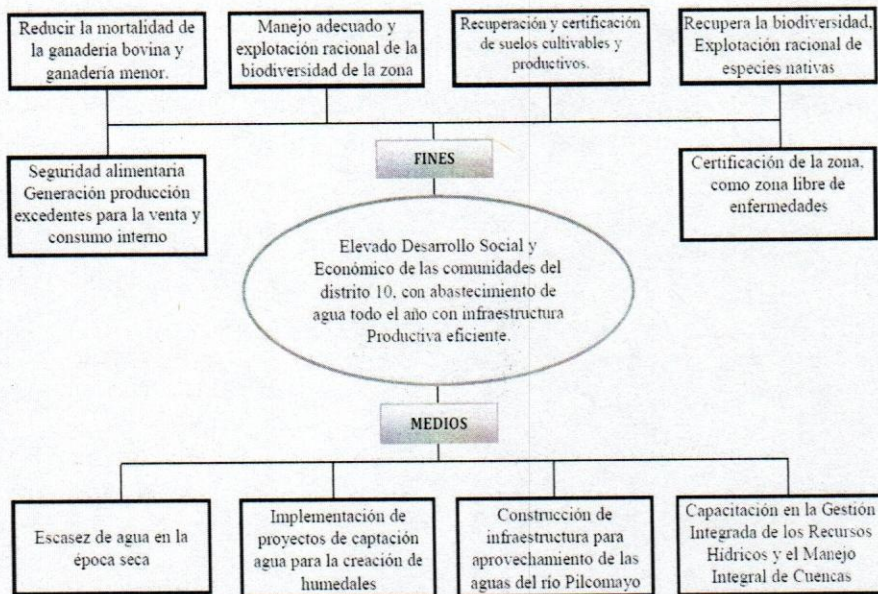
Reducir la mortalidad de la ganadería bovina y ganadería menor.

Manejo adecuado y explotación racional de la biodiversidad de la zona

Recuperación y certificación de suelos cultivables y productivos.

Recupera la biodiversidad, Explotación racional de especies nativas

FINES

Seguridad alimentaria Generación producción excedentes para la venta y consumo interno

Certificación de la zona, como zona libre de enfermedades

Elevado Desarrollo Social y Económico de las comunidades del distrito 10, con abastecimiento de agua todo el año con infraestructura Productiva eficiente.

MEDIOS

Escasez de agua en la época seca

Implementación de proyectos de captación agua para la creación de humedales

Construcción de infraestructura para aprovechamiento de las aguas del río Pilcomayo

Capacitación en la Gestión Integrada de los Recursos Hídricos y el Manejo Integral de Cuencas